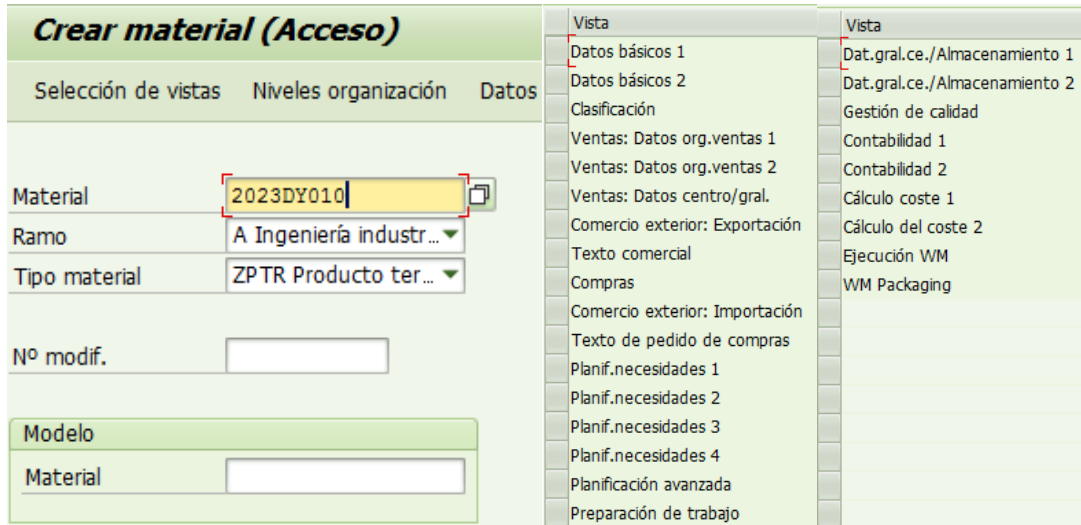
Crear material (Acceso)

Selección de vistas Niveles organización Datos

Material 2023DY010
Ramo A Ingeniería industr...
Tipo material ZPTR Producto ter...

Nº modif.

Modelo
Material

| Vista |
|---|
| Datos básicos 1 |
| Datos básicos 2 |
| Clasificación |
| Ventas: Datos org.ventas 1 |
| Ventas: Datos org.ventas 2 |
| Ventas: Datos centro/gral. |
| Comercio exterior: Exportación |
| Texto comercial |
| Compras |
| Comercio exterior: Importación |
| Texto de pedido de compras |
| Planif.necesidades 1 |
| Planif.necesidades 2 |
| Planif.necesidades 3 |
| Planif.necesidades 4 |
| Planificación avanzada |
| Preparación de trabajo |

| Vista |
|---|
| Dat.gral.ce./Almacenamiento 1 |
| Dat.gral.ce./Almacenamiento 2 |
| Gestión de calidad |
| Contabilidad 1 |
| Contabilidad 2 |
| Cálculo coste 1 |
| Cálculo del coste 2 |
| Ejecución WM |
| WM Packaging |